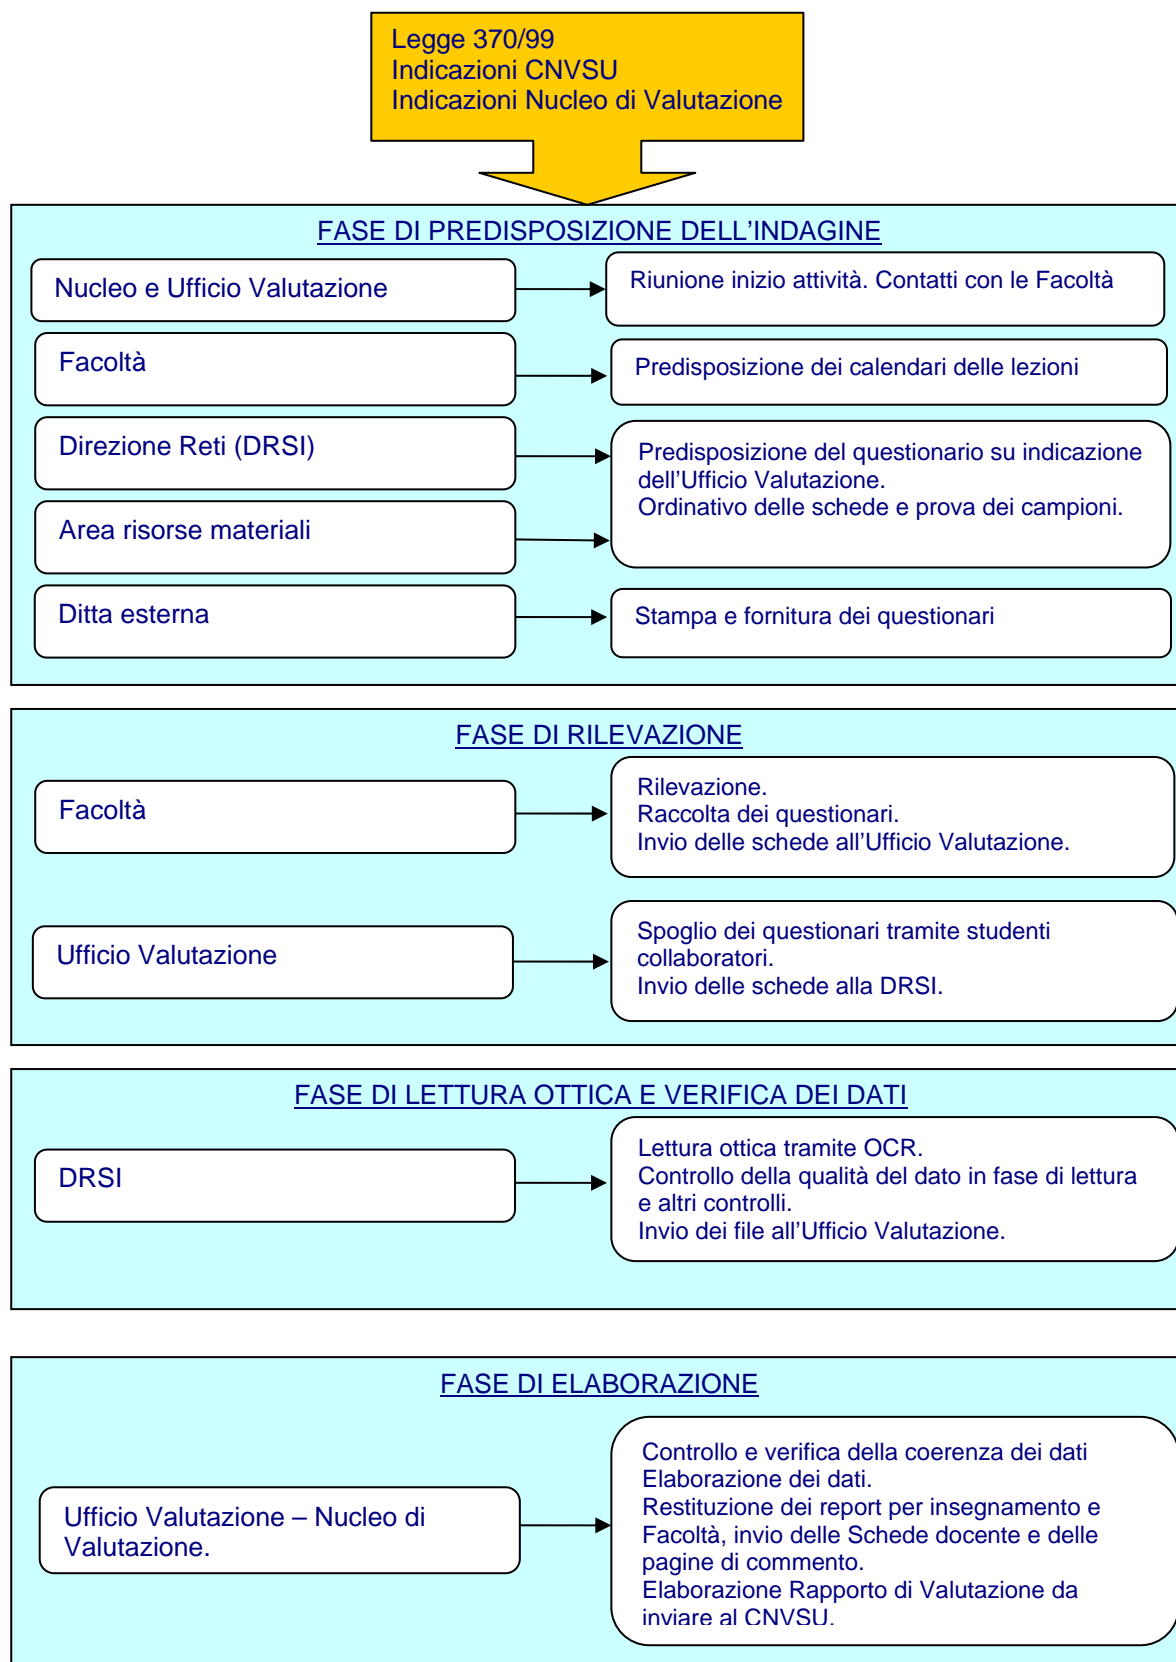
Legge 370/99
Indicazioni CNVSU
Indicazioni Nucleo di Valutazione

FASE DI PREDISPOSIZIONE DELL'INDAGINE

Nucleo e Ufficio Valutazione

Riunione inizio attività. Contatti con le Facoltà

Facoltà

Predisposizione dei calendari delle lezioni

Direzione Reti (DRSI)

Area risorse materiali

Predisposizione del questionario su indicazione dell'Ufficio Valutazione.
Ordinativo delle schede e prova dei campioni.

Ditta esterna

Stampa e fornitura dei questionari

FASE DI RILEVAZIONE

Facoltà

Rilevazione.
Raccolta dei questionari.
Invio delle schede all'Ufficio Valutazione.

Ufficio Valutazione

Spoglio dei questionari tramite studenti collaboratori.
Invio delle schede alla DRSI.

FASE DI LETTURA OTTICA E VERIFICA DEI DATI

DRSI

Lettura ottica tramite OCR.
Controllo della qualità del dato in fase di lettura e altri controlli.
Invio dei file all'Ufficio Valutazione.

FASE DI ELABORAZIONE

Ufficio Valutazione – Nucleo di Valutazione.

Controllo e verifica della coerenza dei dati
Elaborazione dei dati.
Restituzione dei report per insegnamento e Facoltà, invio delle Schede docente e delle pagine di commento.
Elaborazione Rapporto di Valutazione da inviare al CNVSU.